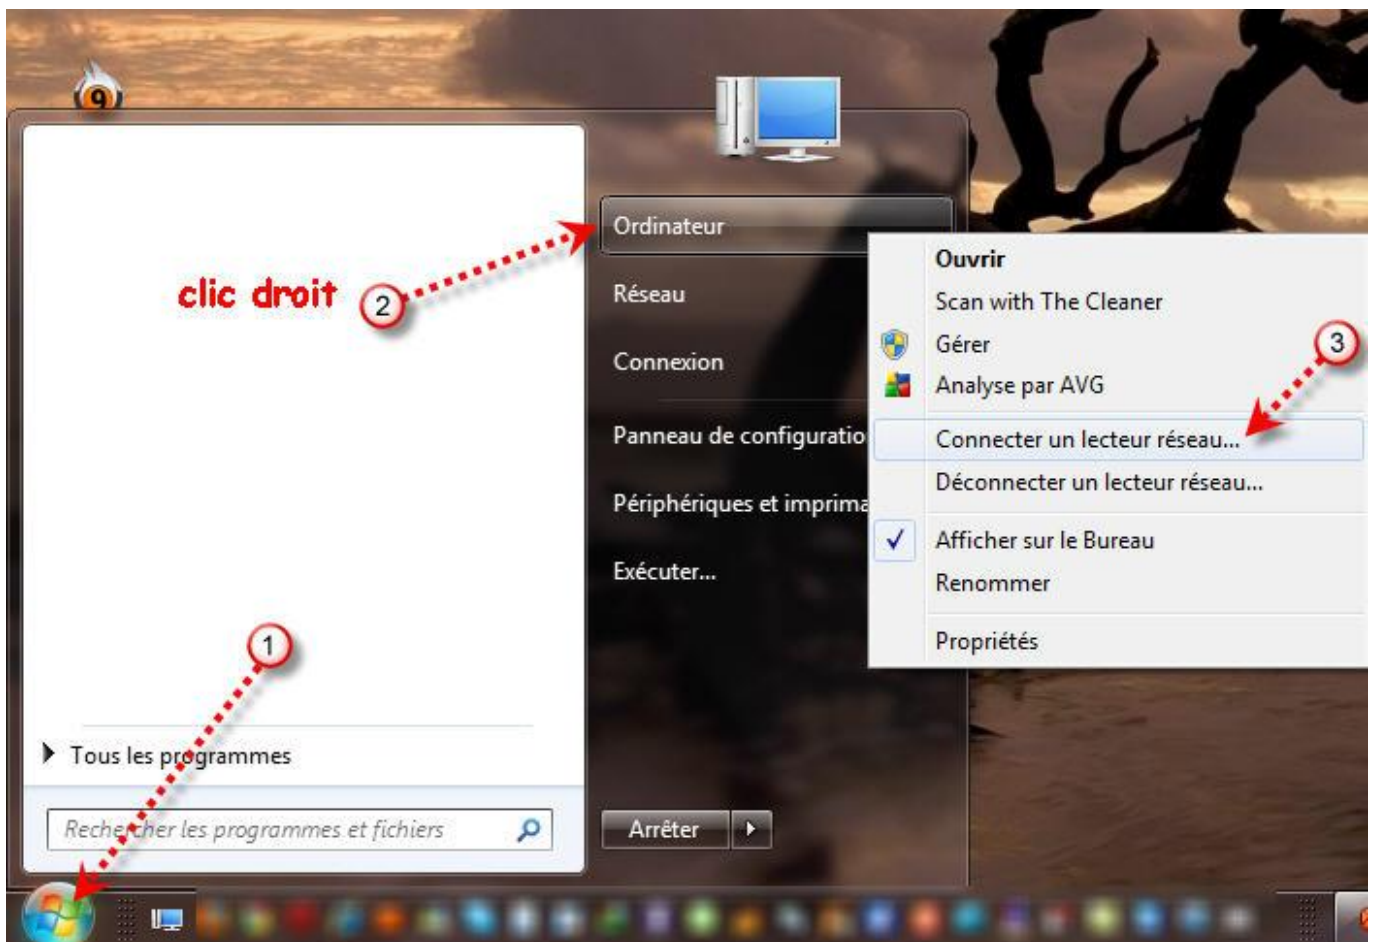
clic droit
2
1
Tous les programmes
Rechercher les programmes et fichiers
Ordinateur
Réseau
Connexion
Panneau de configuratio
Périphériques et imprima
Exécuter...
Arrêter
Ouvrir
Scan with The Cleaner
Gérer
Analyse par AVG
3
Connecter un lecteur réseau...
Déconnecter un lecteur réseau...
Afficher sur le Bureau
Renommer
Propriétés